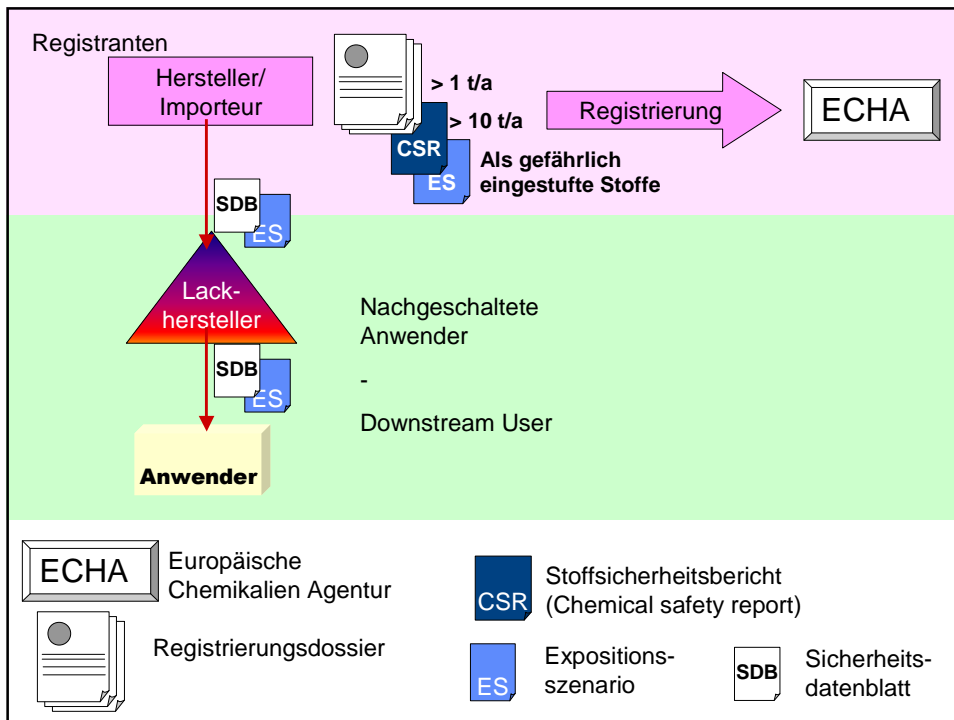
Registranten

Hersteller/ Importeur

> 1 t/a

> 10 t/a

CSR

ES

Als gefährlich eingestufte Stoffe

Registrierung

ECHA

SDB

ES

Lack-hersteller

SDB

ES

Anwender

Nachgeschaltete Anwender

-

Downstream User

ECHA

Europäische Chemikalien Agentur

Registrierungsdossier

CSR

Stoffsicherheitsbericht (Chemical safety report)

ES

Expositions-szenario

SDB

Sicherheits-datenblatt